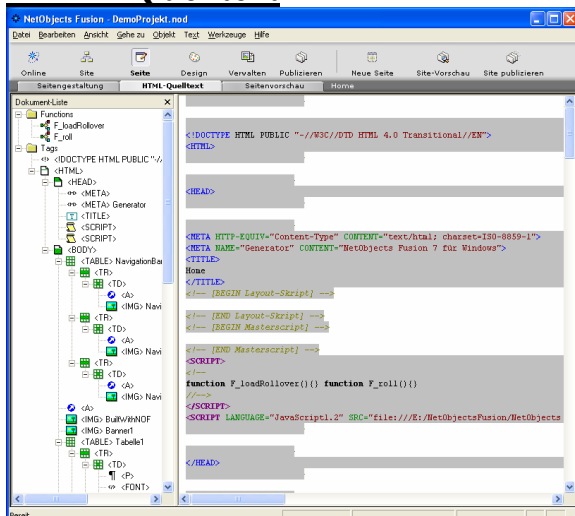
NetObjects Fusion - DemoProjekt.nod

Datei Bearbeiten Ansicht Gehe zu Objekt Text Werkzeuge Hilfe

Online Site Seite Design Verwalten Publizieren Neue Seite Site-Vorschau Site publizieren

Seitengestaltung HTML-Quelltext Seitenvorschau Home

Dokument-Liste
Functions
F_loadRollover
F_roll
Tags
<!DOCTYPE HTML PUBLIC "-//
<HTML>
<HEAD>
<META>
<META> Generator
<TITLE>
<SCRIPT>
<SCRIPT>
<BODY>
<TABLE> NavigationBar
<TR>
<TD>
<A>
<IMG> Navi
<TR>
<TD>
<A>
<IMG> Navi
<TR>
<TD>
<A>
<IMG> Navi
<A>
<IMG> BuiltWithNOF
<IMG> Banner1
<TABLE> Tabelle1
<TR>
<TD>
<P>
<FONT>

<!DOCTYPE HTML PUBLIC "-//W3C//DTD HTML 4.0 Transitional//EN">
<HTML>

<HEAD>

<META HTTP-EQUIV="Content-Type" CONTENT="text/html; charset=ISO-8859-1">
<META NAME="Generator" CONTENT="NetObjects Fusion 7 für Windows">
<TITLE>
Home
</TITLE>
<!-- [BEGIN Layout-Skript] -->

<!-- [END Layout-Skript] -->
<!-- [BEGIN Masterscript] -->

<!-- [END Masterscript] -->
<SCRIPT>
<!--
function F_loadRollover(){} function F_roll(){}
//-->
</SCRIPT>
<SCRIPT LANGUAGE="JavaScript1.2" SRC="file:///E:/NetObjectsFusion/NetObjects

</HEAD>

Bereit